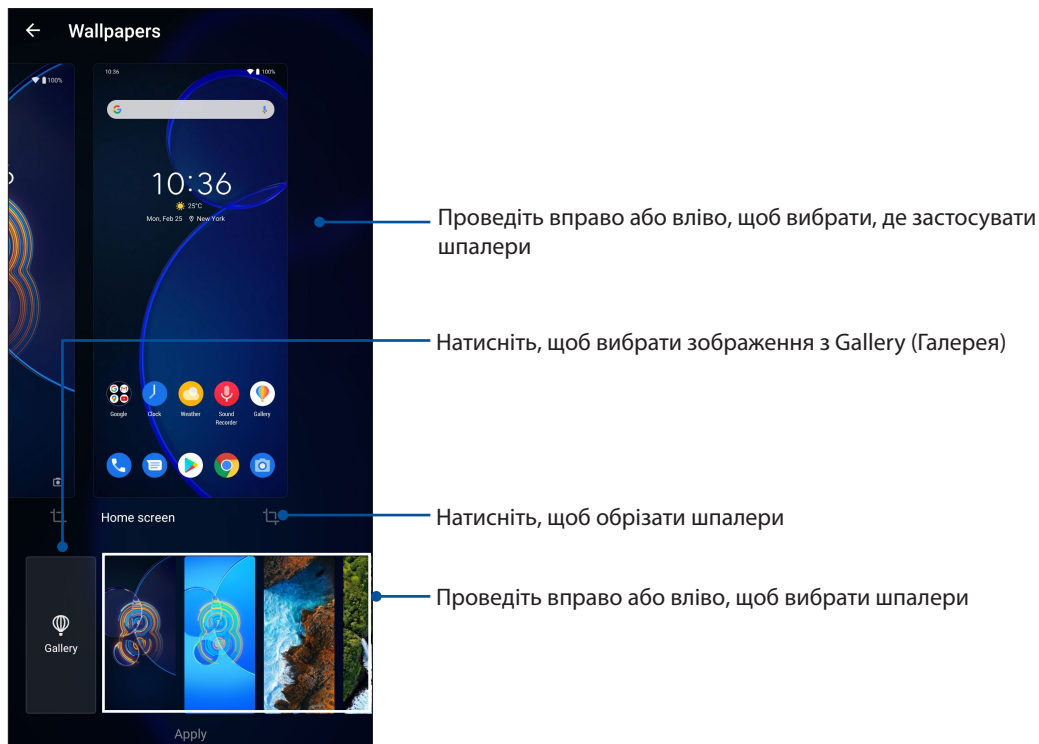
Wallpapers

10:36
100%
100%

10:36
25°C
Mon, Feb 25 New York

Google
Clock
Weather
Sound Recorder
Gallery

Home screen

Gallery

Apply

Проведіть вправо або вліво, щоб вибрати, де застосувати шпалери

Натисніть, щоб вибрати зображення з Gallery (Галерея)

Натисніть, щоб обрізати шпалери

Проведіть вправо або вліво, щоб вибрати шпалери